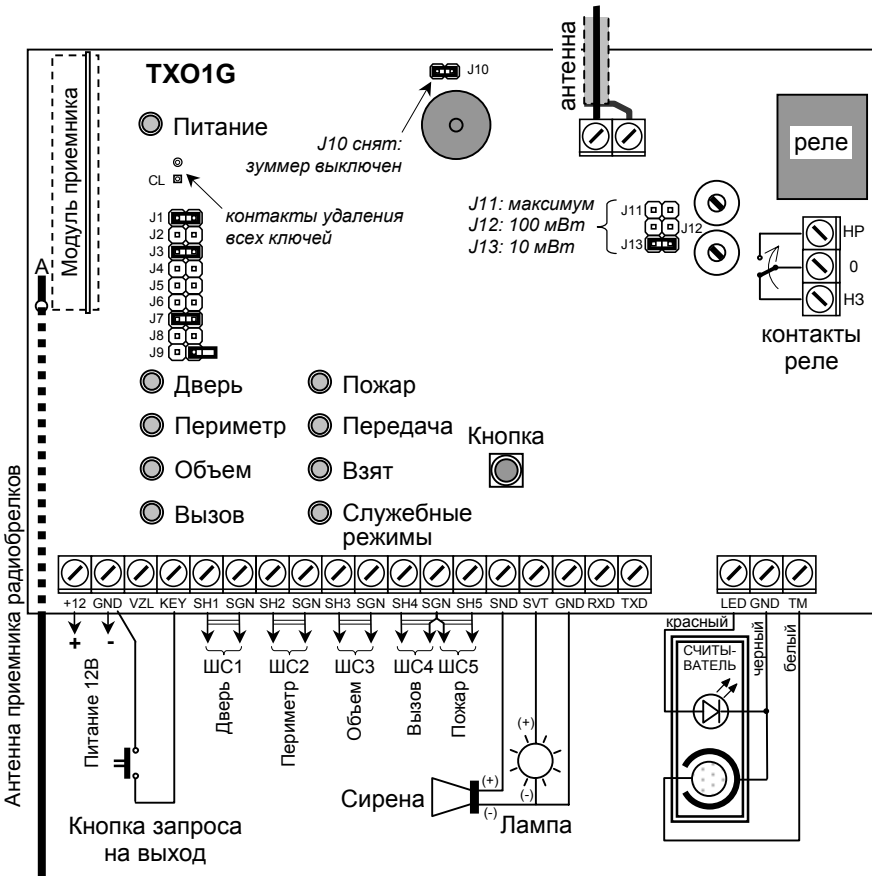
TXO1G

Модуль приемника

J10

антенна

Питание

J10 снят: зуммер выключен

реле

CL

контакты удаления всех ключей

J1
J2
J3
J4
J5
J6
J7
J8
J9

J11: максимум
J12: 100 мВт
J13: 10 мВт

J11
J12
J13

НР
0
НЗ

контакты реле

A

Дверь
Периметр
Объем
Вызов

Пожар
Передача
Взят
Служебные режимы

Кнопка

+12 GND VZL KEY SH1 SGN SH2 SGN SH3 SGN SH4 SGN SH5 SND SVT GND RXD TXD

LED GND TM

+ -

Питание 12В

ШС1 ШС2 ШС3 ШС4 ШС5

Дверь Периметр Объем Вызов Пожар

красный черный белый

СЧИТЫВАТЕЛЬ

(+)
(-)
(+)
(-)

Сирена

Лампа

Кнопка запроса на выход

Антенна приемника радиобрелков